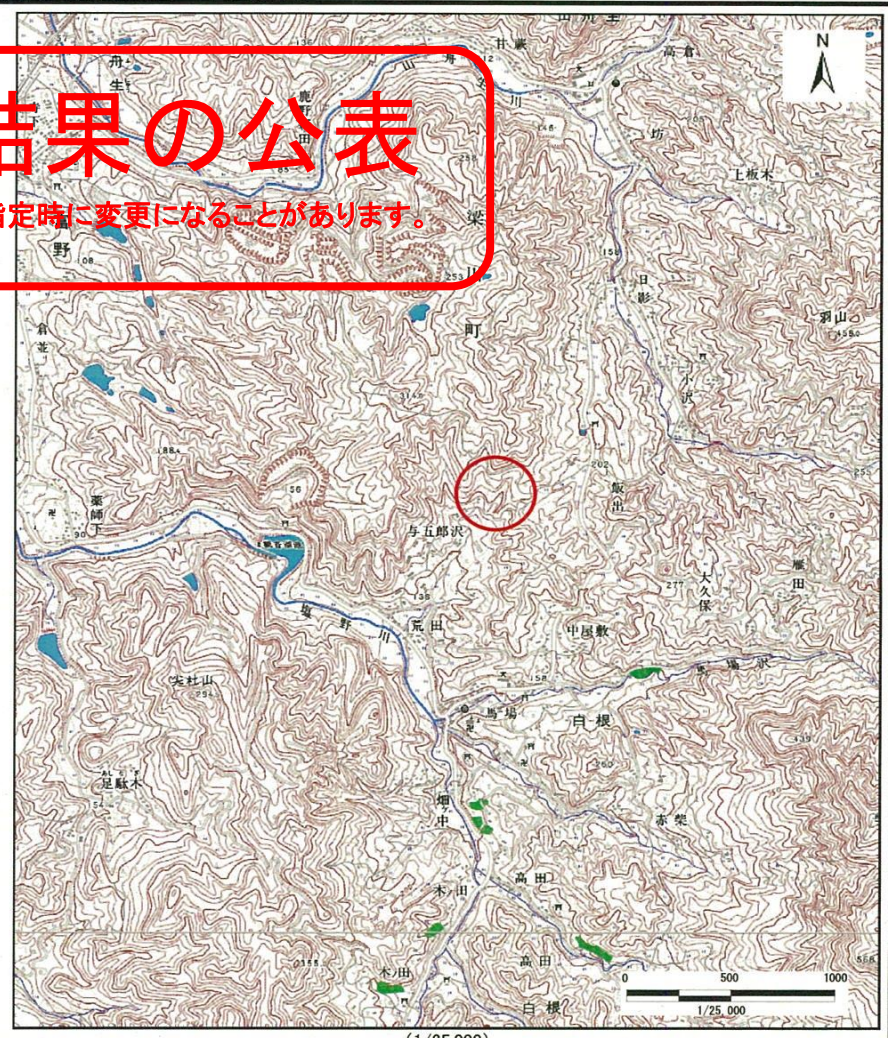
結果の公表

指定時に変更になることがあります。

N

舟生

鹿野田

野

甘藷

高倉

坊

上板木

川

日影

羽山

町

小沢

倉芝

薬師下

与五郎沢

飯田

屋田

大久保

中屋敷

荒田

塩野川

馬場沢

実杉山

馬場

白根

足駄木

畑中

赤柴

木田

高田

高田

木田

白根

0 500 1000

1/25,000

(1/25,000)